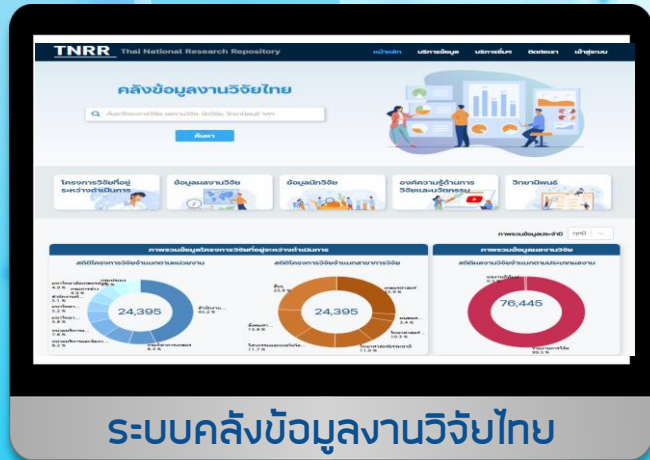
TNRR Thai National Research Repository

หน้าหลัก บริการข้อมูล บริการอื่นๆ ติดต่อเรา เข้าสู่ระบบ

คลังข้อมูลงานวิจัยไทย

ค้นหา

โครงการวิจัยที่อยู่ระหว่างดำเนินการ

ข้อมูลผลงานวิจัย

ข้อมูลนักวิจัย

องค์ความรู้ด้านการวิจัยและนวัตกรรม

วิทยานิพนธ์

ภาพรวมข้อมูลโครงการวิจัยที่อยู่ระหว่างดำเนินการ

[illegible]

24,395

24,395

ภาพรวมข้อมูลผลงานวิจัย

76,445

ระบบคลังข้อมูลงานวิจัยไทย